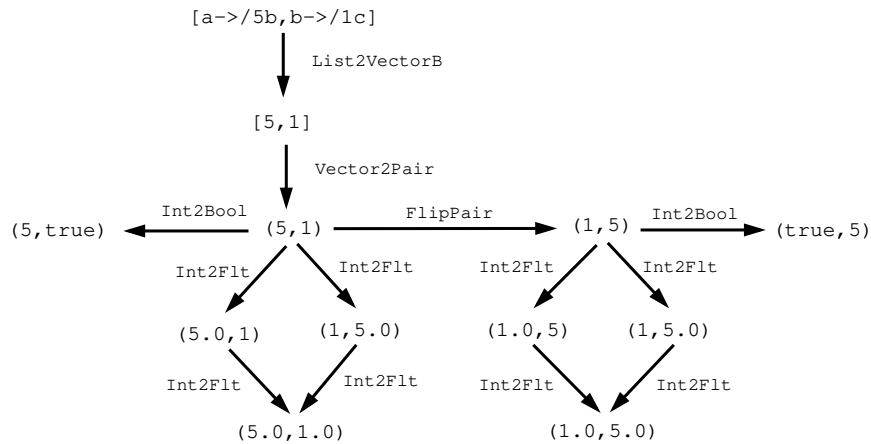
[a->/5b,b->/1c]

List2VectorB

[5,1]

Vector2Pair

(5,true)

Int2Bool

(5,1)

FlipPair

(1,5)

Int2Bool

(true,5)

Int2Flt

Int2Flt

Int2Flt

Int2Flt

(5.0,1)

(1,5.0)

(1.0,5)

(1,5.0)

Int2Flt

Int2Flt

Int2Flt

Int2Flt

(5.0,1.0)

(1.0,5.0)